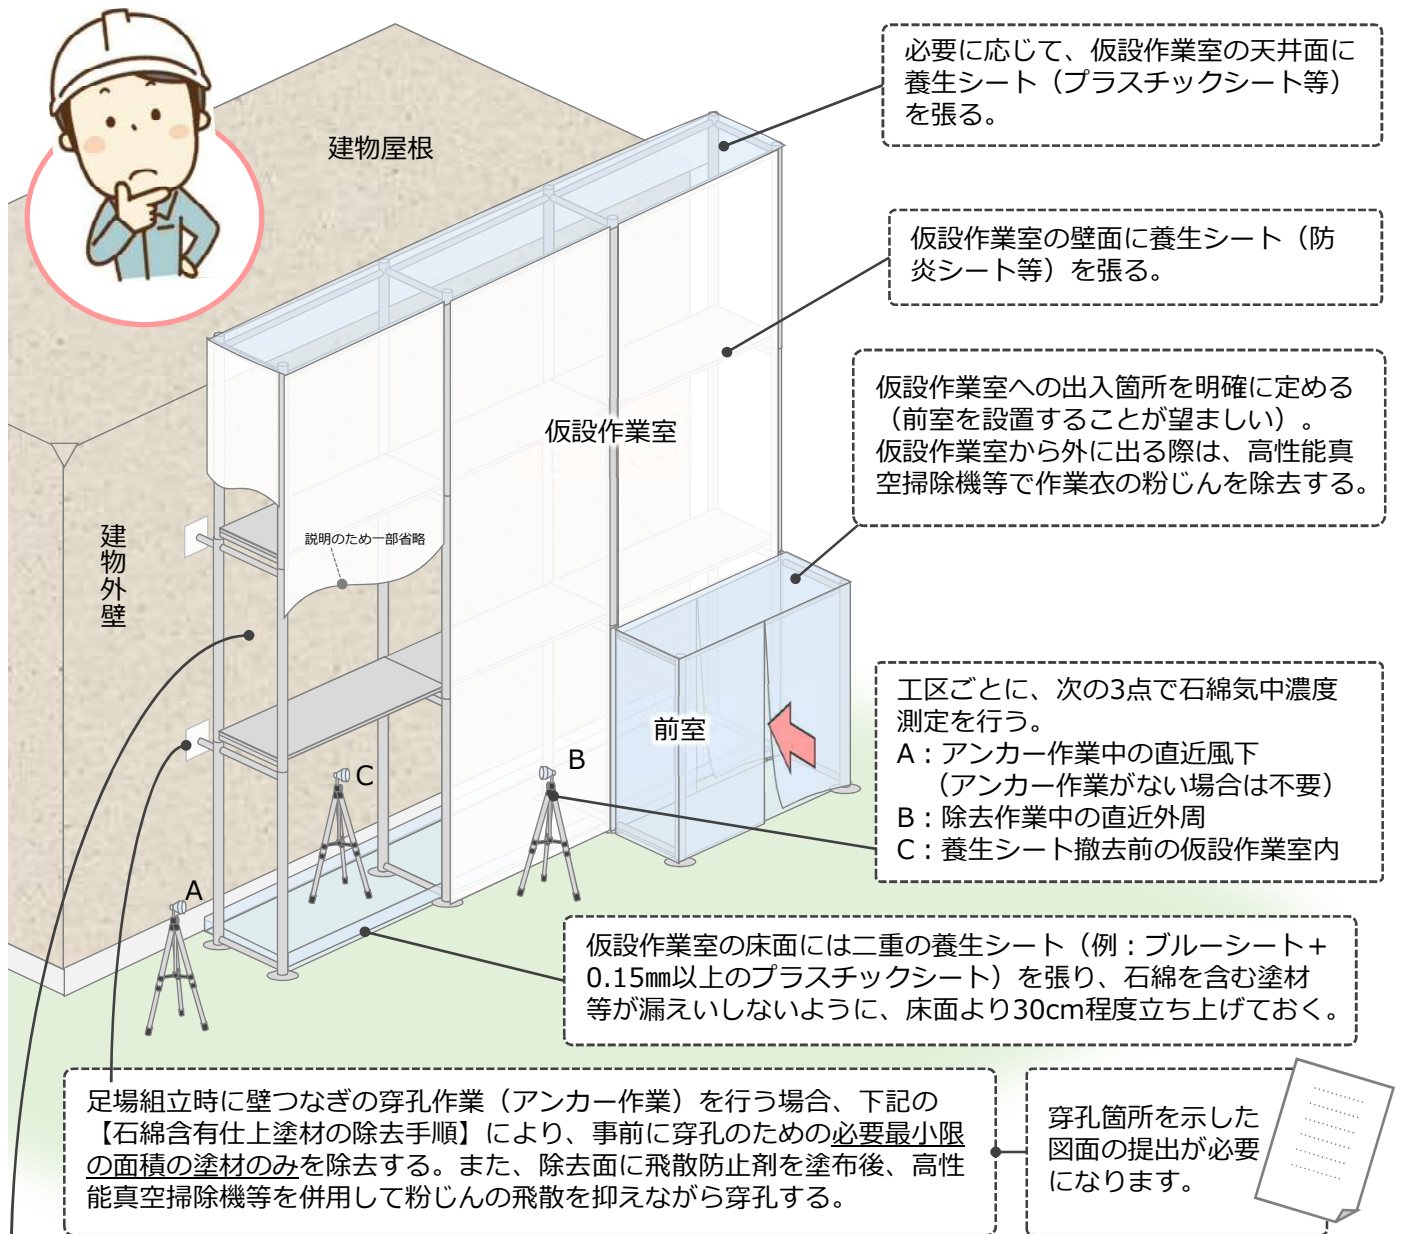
建物屋根

必要に応じて、仮設作業室の天井面に養生シート（プラスチックシート等）を張る。

仮設作業室の壁面に養生シート（防炎シート等）を張る。

仮設作業室への出入箇所を明確に定める（前室を設置することが望ましい）。仮設作業室から外に出る際は、高性能真空掃除機等で作業衣の粉じんを除去する。

仮設作業室

建物外壁

説明のため一部省略

前室

工区ごとに、次の3点で石綿気中濃度測定を行う。
A：アンカー作業中の直近風下
（アンカー作業がない場合は不要）
B：除去作業中の直近外周
C：養生シート撤去前の仮設作業室内

C

B

A

仮設作業室の床面には二重の養生シート（例：ブルーシート+0.15㎜以上のプラスチックシート）を張り、石綿を含む塗材等が漏えいしないように、床面より30cm程度立ち上げておく。

足場組立時に壁つなぎの穿孔作業（アンカー作業）を行う場合、下記の【石綿含有仕上塗材の除去手順】により、事前に穿孔のための必要最小限の面積の塗材のみを除去する。また、除去面に飛散防止剤を塗布後、高性能真空掃除機等を併用して粉じんの飛散を抑えながら穿孔する。

穿孔箇所を示した図面の提出が必要になります。